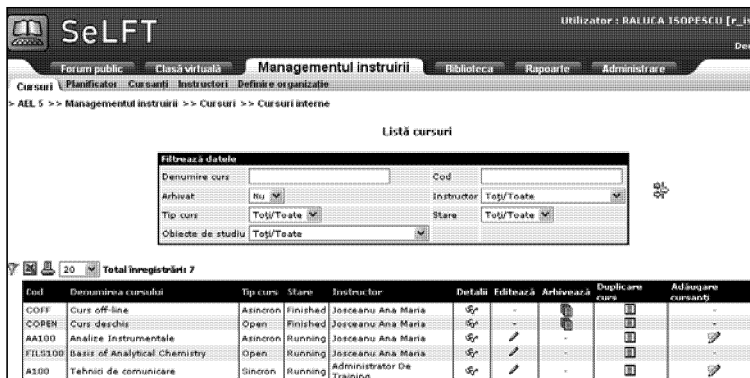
SeLFT

Utilizator : RALUCA ISOPESCU [r_is

De

Forum public | Clasă virtuală | Managementul instruirii | Biblioteca | Rapoarte | Administrare

Cursuri | Planificator | Cursanți | Instructori | Definire organizație

> AEL 5 >> Managementul instruirii >> Cursuri >> Cursuri interne

Listă cursuri

Filtrează datele

| Denumire curs | | Cod | |
|---|---|---|---|
| Arhivat | Nu | Instructor | Toți/Toate |
| Tip curs | Toți/Toate | Stare | Toți/Toate |
| Obiecte de studiu | Toți/Toate | | |

20 Total înregistrări: 7

| Cod | Denumirea cursului | Tip curs | Stare | Instructor | Detalii | Editează | Arhivează | Duplicare curs | Adăugare cursanți |
|---|---|---|---|---|---|---|---|---|---|
| COFF | Curs off-line | Asincron | Finished | Josceanu Ana Maria | | - | | | - |
| COPEN | Curs deschis | Open | Finished | Josceanu Ana Maria | | - | | | - |
| AA100 | Analize Instrumentale | Asincron | Running | Josceanu Ana Maria | | | - | | |
| FILS100 | Basis of Analytical Chemistry | Open | Running | Josceanu Ana Maria | | | - | | - |
| A100 | Tehnici de comunicare | Sincron | Running | Administrator De Training | | | - | | |